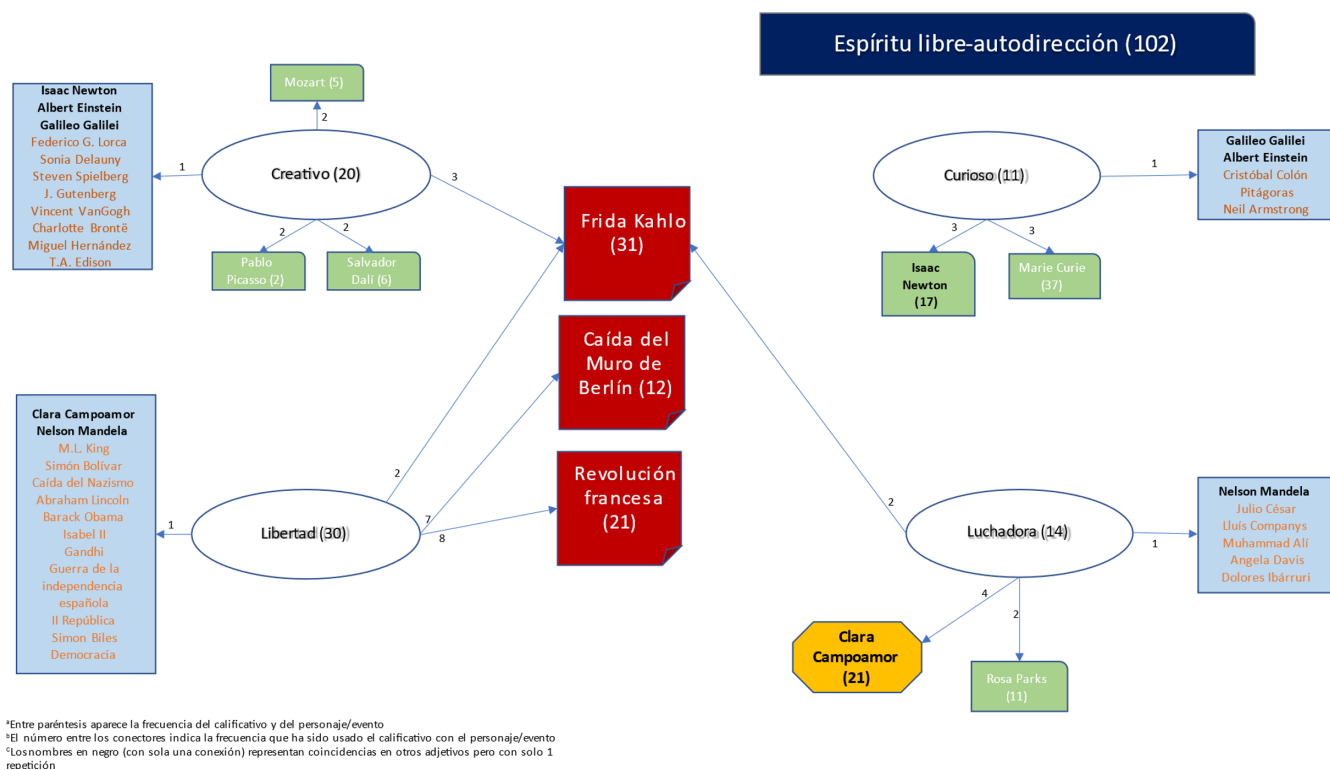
Espíritu libre-autodirección (102)

Mozart (5)

2

Isaac Newton
Albert Einstein
Galileo Galilei
Federico G. Lorca
Sonia Delauny
Steven Spielberg
J. Gutenberg
Vincent VanGogh
Charlotte Brontë
Miguel Hernández
T.A. Edison

1

Creativo (20)

3

2

2

Pablo Picasso (2)

Salvador Dalí (6)

Frida Kahlo (31)

Caída del Muro de Berlín (12)

Revolución francesa (21)

Curioso (11)

1

Galileo Galilei
Albert Einstein
Cristóbal Colón
Pitágoras
Neil Armstrong

3

3

Isaac Newton (17)

Marie Curie (37)

Clara Campoamor
Nelson Mandela
M.L. King
Simón Bolívar
Caída del Nazismo
Abraham Lincoln
Barack Obama
Isabel II
Gandhi
Guerra de la independencia española
II República
Simon Biles
Democracia

1

Libertad (30)

2

7

8

2

Luchadora (14)

1

Nelson Mandela
Julio César
Lluís Companys
Muhammad Alí
Angela Davis
Dolores Ibárruri

4

2

Clara Campoamor (21)

Rosa Parks (11)

ᵃEntre paréntesis aparece la frecuencia del calificativo y del personaje/evento
ᵇEl número entre los conectores indica la frecuencia que ha sido usado el calificativo con el personaje/evento
ᶜLosnombres en negro (con sola una conexión) representan coincidencias en otros adjetivos pero con solo 1 repetición